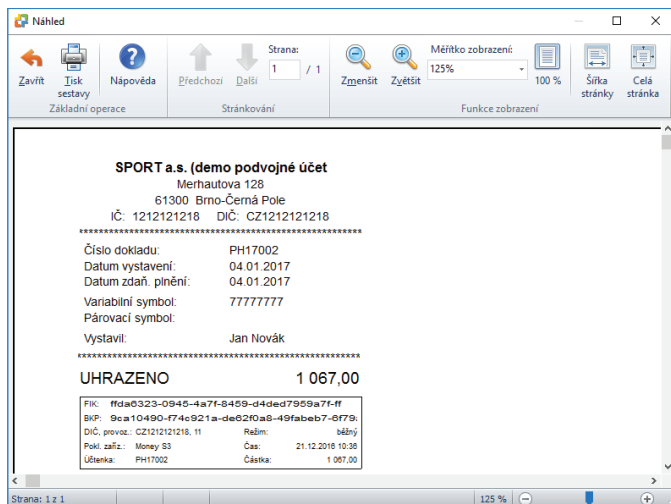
Náhled

Zavřít
Tisk sestavy
Nápověda
Základní operace
Předchozí
Další
Strana:
1 / 1
Stránkování
Zmenšit
Zvětšit
Měřítko zobrazení:
125%
100 %
Šířka stránky
Celá stránka
Funkce zobrazení

SPORT a.s. (demo podvojné účet
Merhautova 128
61300 Brno-Černá Pole
IČ: 1212121218 DIČ: CZ1212121218
**********************************************************

| | |
|---|---|
| Číslo dokladu: | PH17002 |
| Datum vystavení: | 04.01.2017 |
| Datum zdaň. plnění: | 04.01.2017 |
| Variabilní symbol: | 77777777 |
| Párovací symbol: | |
| Vystavil: | Jan Novák |

**********************************************************
UHRAZENO 1 067,00

FIK: ffda6323-0945-4a7f-8459-d4ded7959a7f-ff
BKP: 9ca10490-f74c921a-de62f0a8-49fabeb7-6f79

| | | | |
|---|---|---|---|
| DIČ, provoz.: | CZ1212121218, 11 | Režim: | běžný |
| Pokl. zaříz.: | Money S3 | Čas: | 21.12.2016 10:36 |
| Účtenka: | PH17002 | Částka: | 1 067,00 |

Strana: 1 z 1
125 %